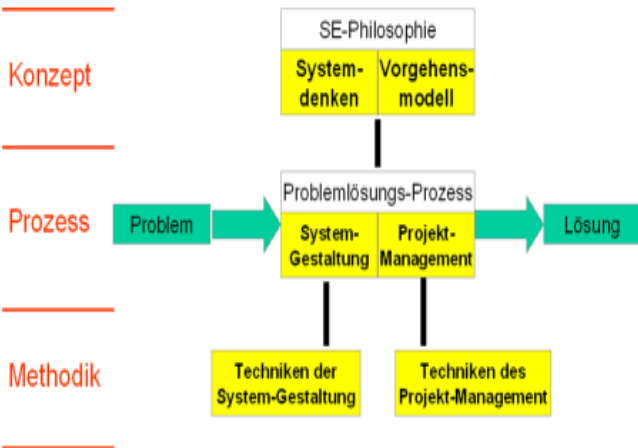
Konzept

SE-Philosophie

Systemdenken

Vorgehensmodell

Prozess

Problem

Problemlösungs-Prozess

System-Gestaltung

Projekt-Management

Lösung

Methodik

Techniken der System-Gestaltung

Techniken des Projekt-Management